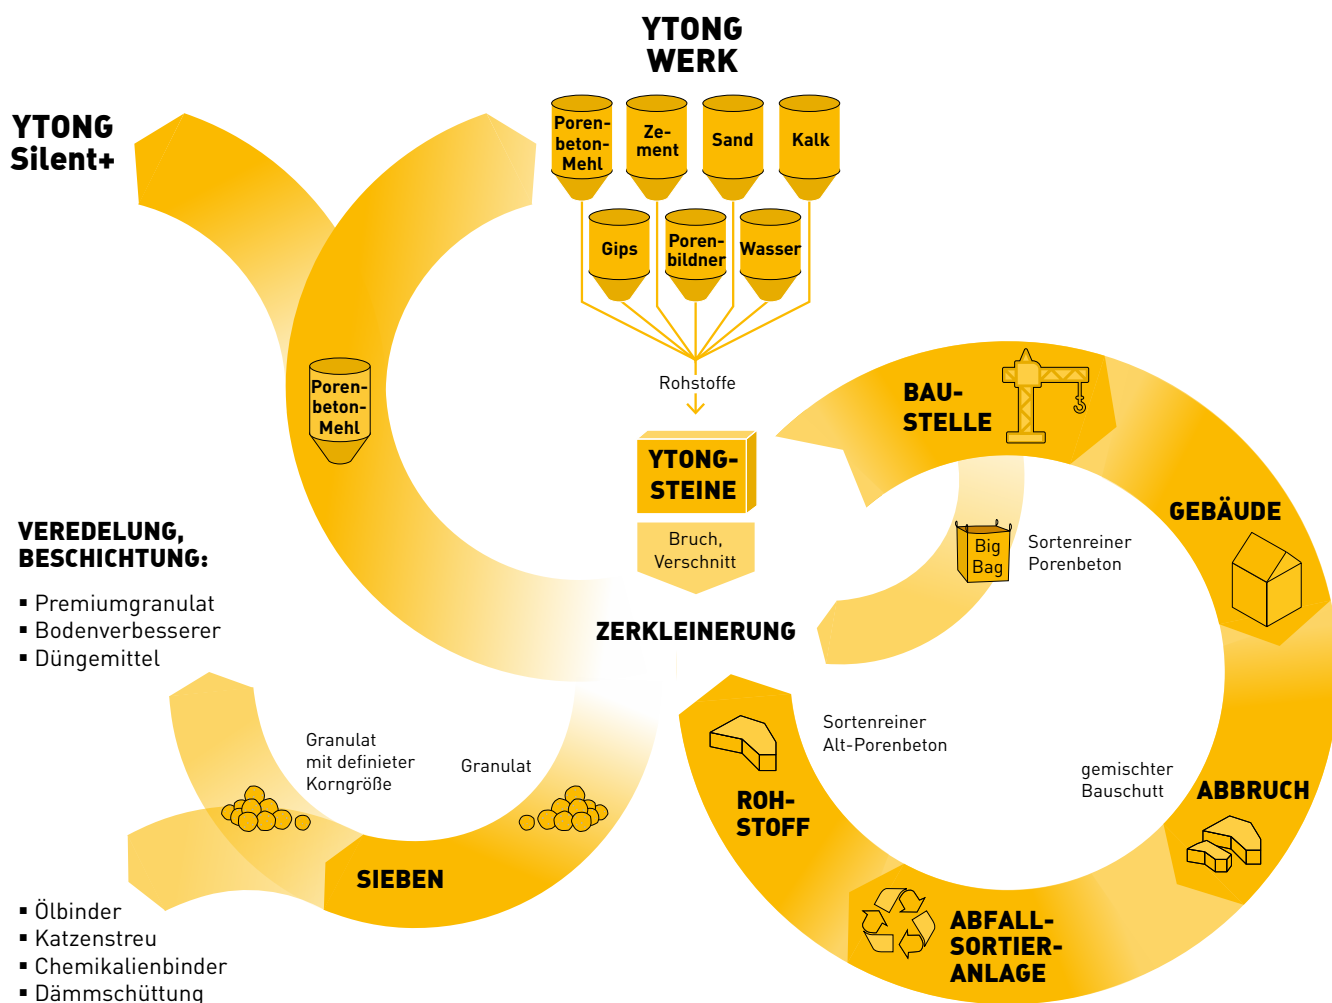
YTONG WERK

YTONG Silent+

Porenbeton-Mehl

Zement

Sand

Kalk

Gips

Porenbildner

Wasser

Rohstoffe

Porenbeton-Mehl

YTONG-STEINE

Bruch, Verschnitt

ZERKLEINERUNG

BAUSTELLE

GEBÄUDE

Big Bag

Sortenreiner Porenbeton

VEREDELUNG, BESCHICHTUNG:

▪ Premiumgranulat
▪ Bodenverbesserer
▪ Düngemittel

Granulat mit definierter Korngröße

Granulat

SIEBEN

Sortenreiner Alt-Porenbeton

ROHSTOFF

gemischter Bauschutt

ABBRUCH

ABFALL-SORTIER-ANLAGE

▪ Ölbinder
▪ Katzenstreu
▪ Chemikalienbinder
▪ Dämmschüttung